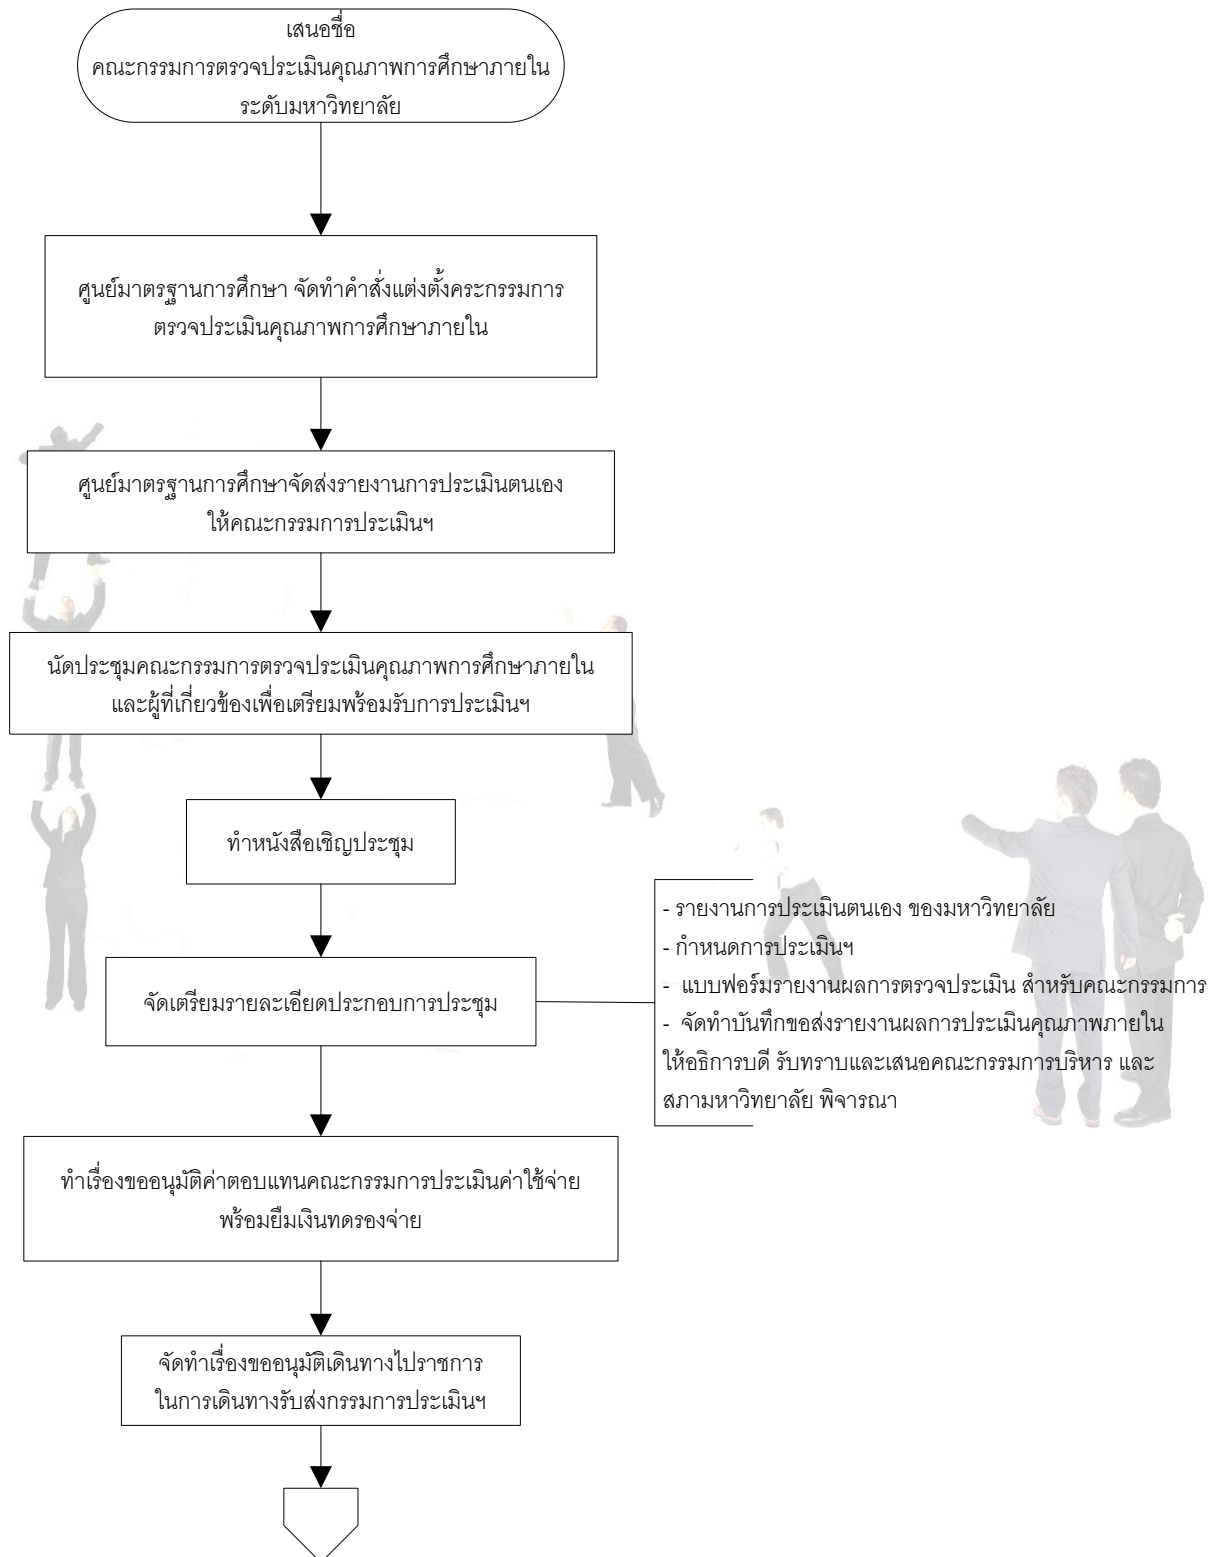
เสนอชื่อ
คณะกรรมการตรวจประเมินคุณภาพการศึกษาภายใน
ระดับมหาวิทยาลัย

ศูนย์มาตรฐานการศึกษา จัดทำคำสั่งแต่งตั้งคระกรรมการ
ตรวจประเมินคุณภาพการศึกษาภายใน

ศูนย์มาตรฐานการศึกษาจัดส่งรายงานการประเมินตนเอง
ให้คณะกรรมการประเมินฯ

นัดประชุมคณะกรรมการตรวจประเมินคุณภาพการศึกษาภายใน
และผู้ที่เกี่ยวข้องเพื่อเตรียมพร้อมรับการประเมินฯ

ทำหนังสือเชิญประชุม

จัดเตรียมรายละเอียดประกอบการประชุม

- รายงานการประเมินตนเอง ของมหาวิทยาลัย
- กำหนดการประเมินฯ
- แบบฟอร์มรายงานผลการตรวจประเมิน สำหรับคณะกรรมการ
- จัดทำบันทึกขอส่งรายงานผลการประเมินคุณภาพภายใน
ให้อธิการบดี รับทราบและเสนอคณะกรรมการบริหาร และ
สภามหาวิทยาลัย พิจารณา

ทำเรื่องขออนุมัติค่าตอบแทนคณะกรรมการประเมินค่าใช้จ่าย
พร้อมยืมเงินทดรองจ่าย

จัดทำเรื่องขออนุมัติเดินทางไปราชการ
ในการเดินทางรับส่งกรรมการประเมินฯ